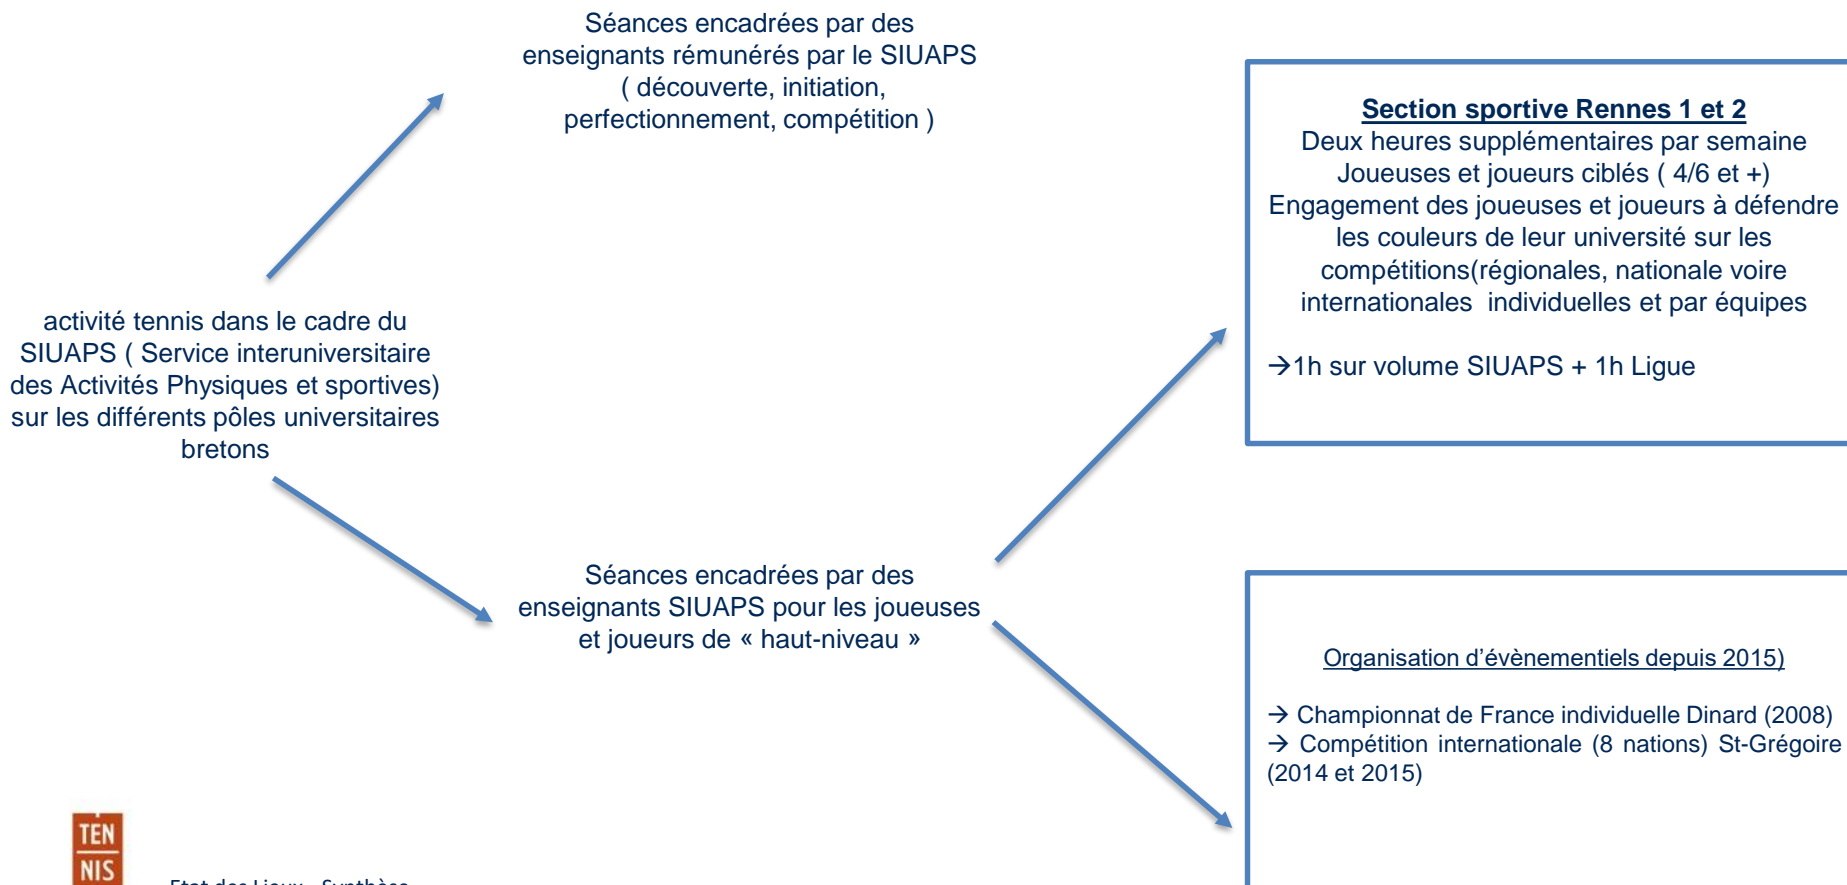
Séances encadrées par des enseignants rémunérés par le SIUAPS ( découverte, initiation, perfectionnement, compétition )

activité tennis dans le cadre du SIUAPS ( Service interuniversitaire des Activités Physiques et sportives) sur les différents pôles universitaires bretons

Section sportive Rennes 1 et 2
Deux heures supplémentaires par semaine
Joueuses et joueurs ciblés ( 4/6 et +)
Engagement des joueuses et joueurs à défendre les couleurs de leur université sur les compétitions(régionales, nationale voire internationales individuelles et par équipes

→1h sur volume SIUAPS + 1h Ligue

Séances encadrées par des enseignants SIUAPS pour les joueuses et joueurs de « haut-niveau »

Organisation d'évènementiels depuis 2015)

→ Championnat de France individuelle Dinard (2008)
→ Compétition internationale (8 nations) St-Grégoire (2014 et 2015)

TEN NIS

Etat des Lieux - Synthèse